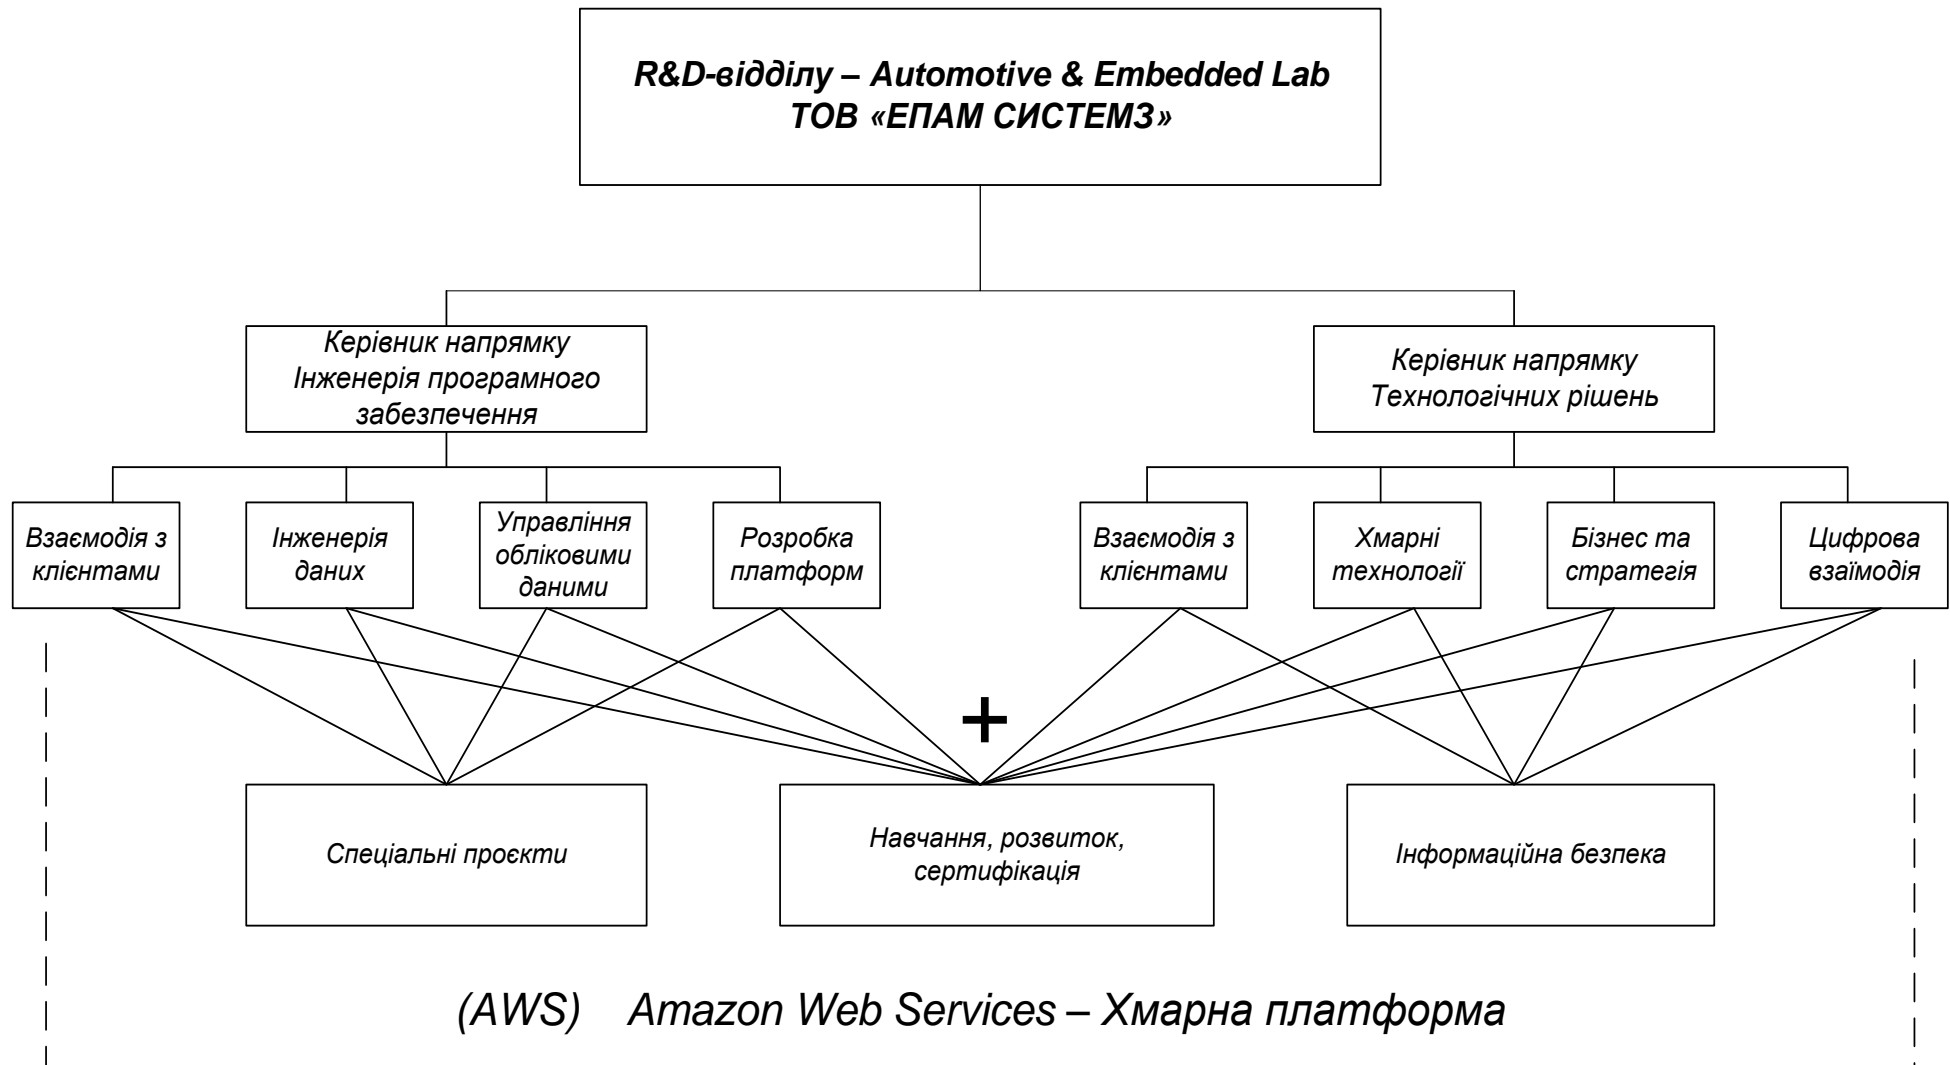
R&D-відділу – Automotive & Embedded Lab
ТОВ «ЕПАМ СИСТЕМЗ»

Керівник напрямку Інженерія програмного забезпечення

Керівник напрямку Технологічних рішень

Взаємодія з клієнтами

Інженерія даних

Управління обліковими даними

Розробка платформ

Взаємодія з клієнтами

Хмарні технології

Бізнес та стратегія

Цифрова взаїмодія

+

Спеціальні проєкти

Навчання, розвиток, сертифікація

Інформаційна безпека

(AWS) Amazon Web Services – Хмарна платформа